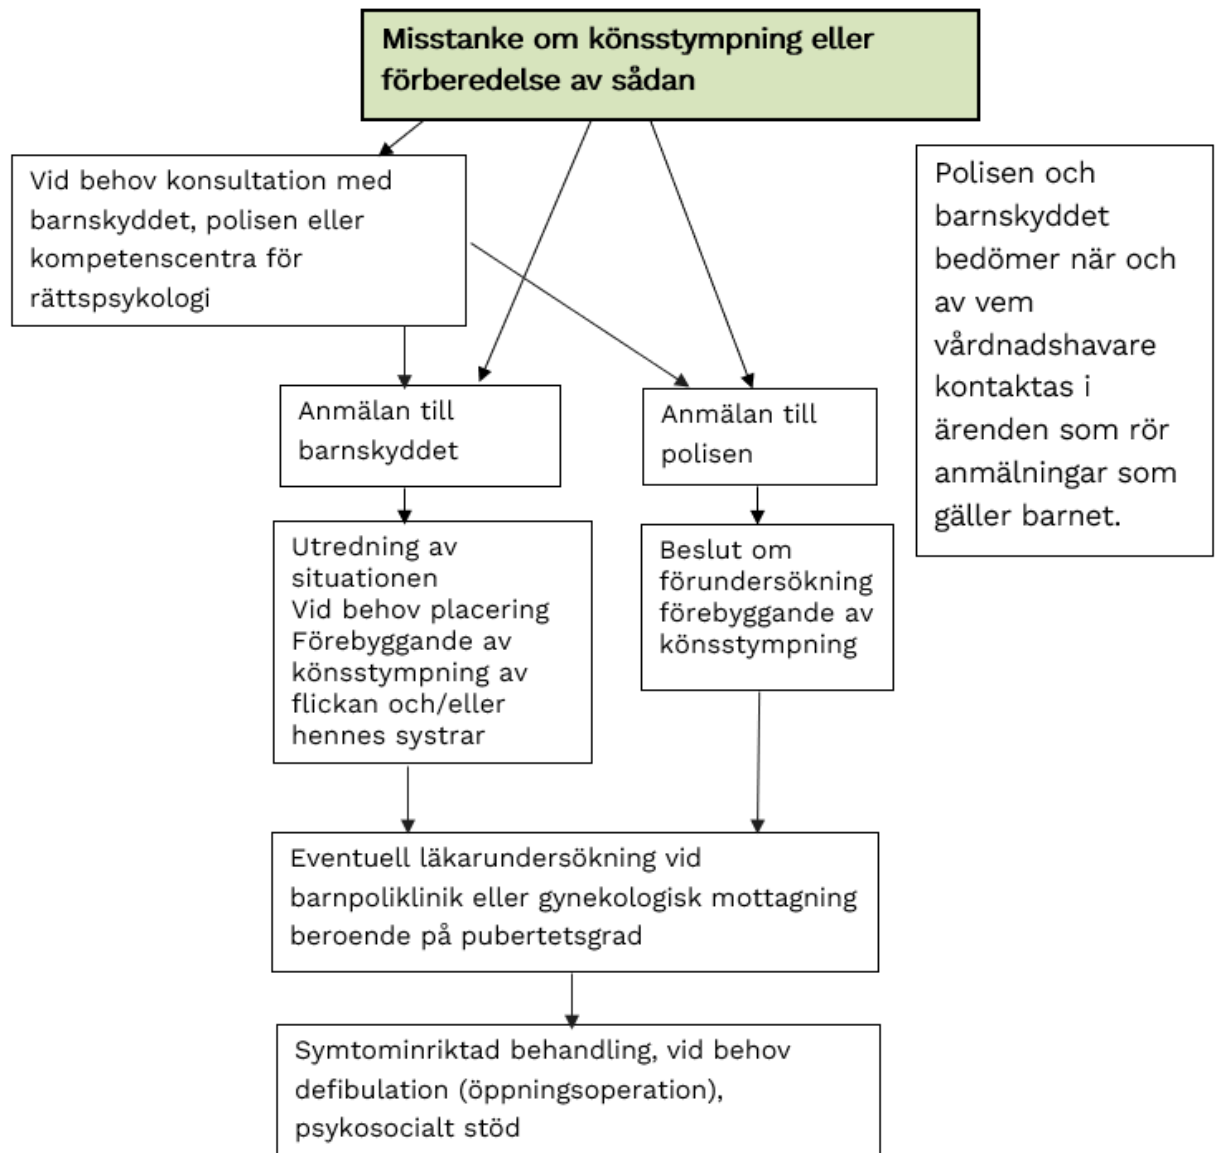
Misstanke om könsstympning eller förberedelse av sådan

Vid behov konsultation med barnskyddet, polisen eller kompetenscentra för rättspsykologi

Polisen och barnskyddet bedömer när och av vem vårdnadshavare kontaktas i ärenden som rör anmälningar som gäller barnet.

Anmälan till barnskyddet

Anmälan till polisen

Utredning av situationen
Vid behov placering
Förebyggande av könsstympning av flickan och/eller hennes systrar

Beslut om förundersökning
förebyggande av könsstympning

Eventuell läkarundersökning vid barnpoliklinik eller gynekologisk mottagning beroende på pubertetsgrad

Symtominriktad behandling, vid behov defibulation (öppningsoperation), psykosocialt stöd